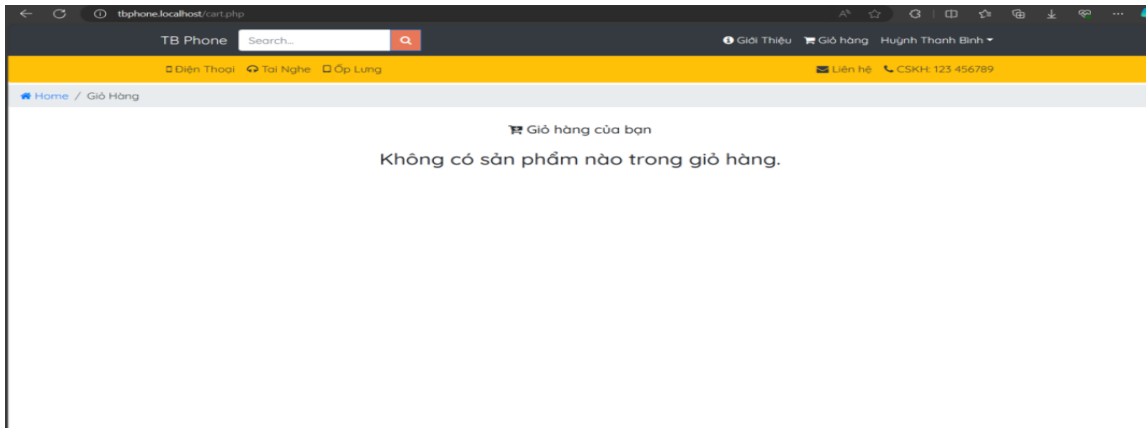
tbphone.localhost/cart.php

TB Phone Search...

Giới Thiệu Giỏ hàng Huỳnh Thanh Bình

Điện Thoại Tai Nghe Ốp Lưng

Liên hệ CSKH: 123 456789

Home / Giỏ Hàng

Giỏ hàng của bạn

Không có sản phẩm nào trong giỏ hàng.